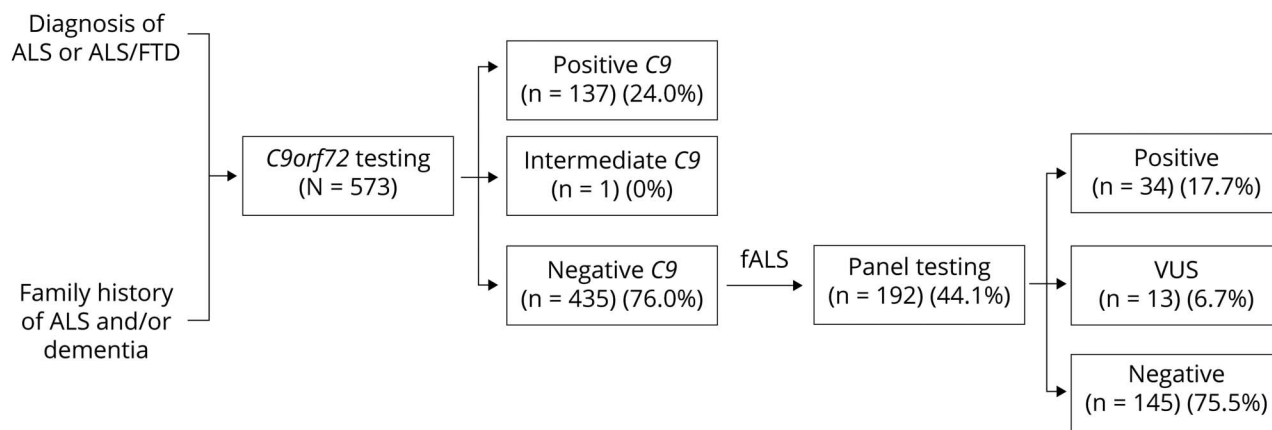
Diagnosis of ALS or ALS/FTD

Family history of ALS and/or dementia

C9orf72 testing (N = 573)

Positive C9 (n = 137) (24.0%)

Intermediate C9 (n = 1) (0%)

Negative C9 (n = 435) (76.0%)

fALS

Panel testing (n = 192) (44.1%)

Positive (n = 34) (17.7%)

VUS (n = 13) (6.7%)

Negative (n = 145) (75.5%)